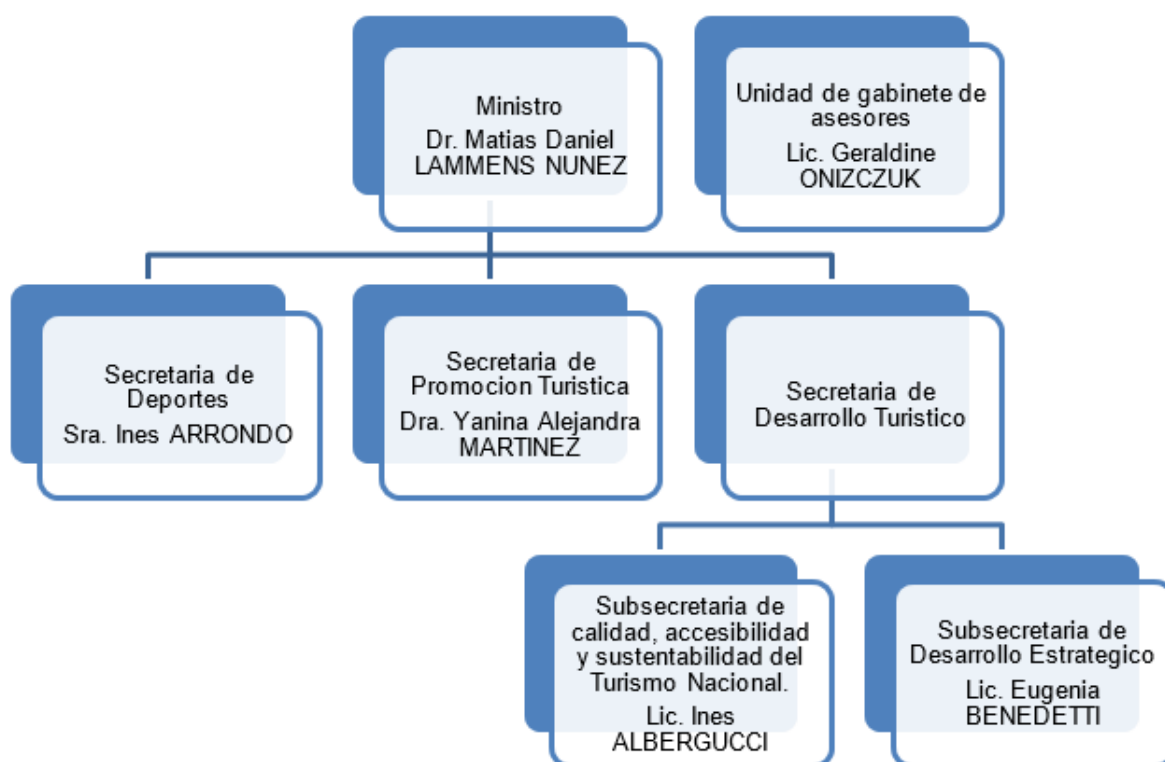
Ministro
Dr. Matias Daniel LAMMENS NUNEZ

Unidad de gabinete de asesores
Lic. Geraldine ONIZCZUK

Secretaria de Deportes
Sra. Ines ARRONDO

Secretaria de Promocion Turistica
Dra. Yanina Alejandra MARTINEZ

Secretaria de Desarrollo Turistico

Subsecretaria de calidad, accesibilidad y sustentabilidad del Turismo Nacional.
Lic. Ines ALBERGUCCI

Subsecretaria de Desarrollo Estrategico
Lic. Eugenia BENEDETTI